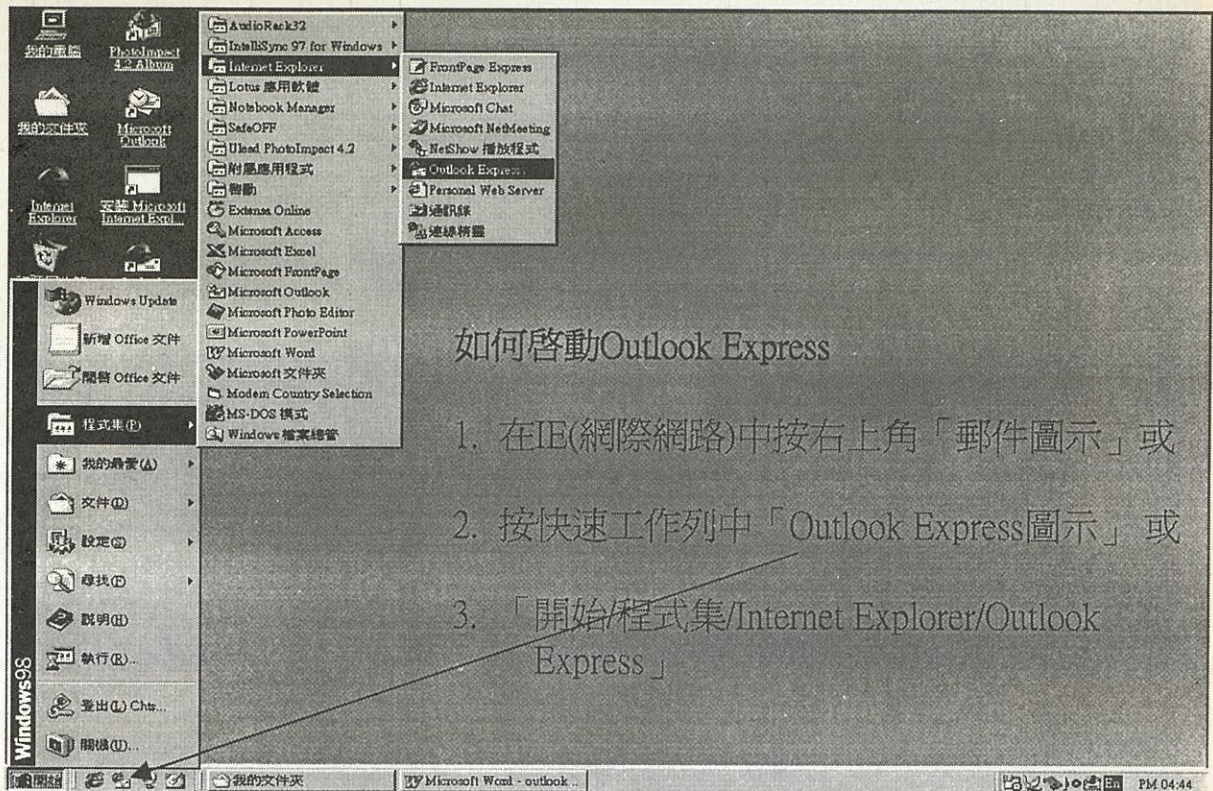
我的電腦
PhotoImpact 4.2 Album
我的文件夾
Microsoft Outlook
Internet Explorer
安裝 Microsoft Internet Expl...

AudioRack32
IntelliSync 97 for Windows
Internet Explorer
Lotus 應用軟體
Notebook Manager
SafeOFF
Ulead PhotoImpact 4.2
附屬應用程式
雜項
Extense Online
Microsoft Access
Microsoft Excel
Microsoft FrontPage
Microsoft Outlook
Microsoft Photo Editor
Microsoft PowerPoint
Microsoft Word
Microsoft 文件夾
Modem Country Selection
MS-DOS 模式
Windows 檔案總管

FrontPage Express
Internet Explorer
Microsoft Chat
Microsoft NetMeeting
NetShow 播放程式
Outlook Express
Personal Web Server
通訊錄
連線精靈

Windows Update
新增 Office 文件
開啟 Office 文件
程式集(P)
我的最愛(A)
文件(D)
設定(S)
尋找(F)
說明(H)
執行(R)...
登出(L) Chts...
關機(U)...
Windows98

如何啓動Outlook Express

1. 在IE(網際網路)中按右上角「郵件圖示」或

2. 按快速工作列中「Outlook Express圖示」或

3. 「開始/程式集/Internet Explorer/Outlook Express」

開始
我的文件夾
Microsoft Word - outlook ..
En PM 04:44